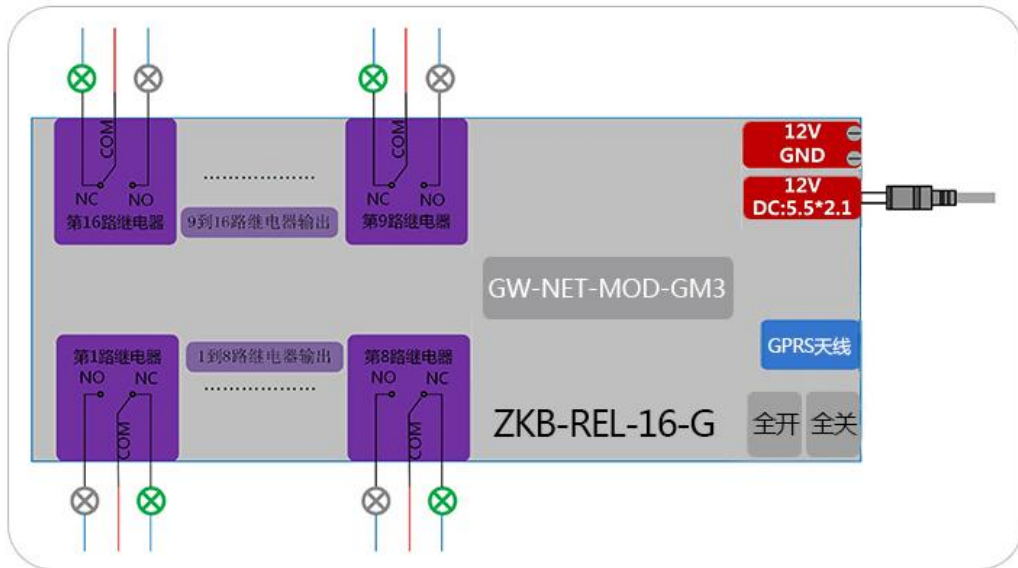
COM
NC NO
第16路继电器

9到16路继电器输出

COM
NC NO
第9路继电器

12V
GND

12V
DC:5.5*2.1

GW-NET-MOD-GM3

GPRS天线

第1路继电器
NO NC
COM

1到8路继电器输出

第8路继电器
NO NC
COM

ZKB-REL-16-G

全开 全关